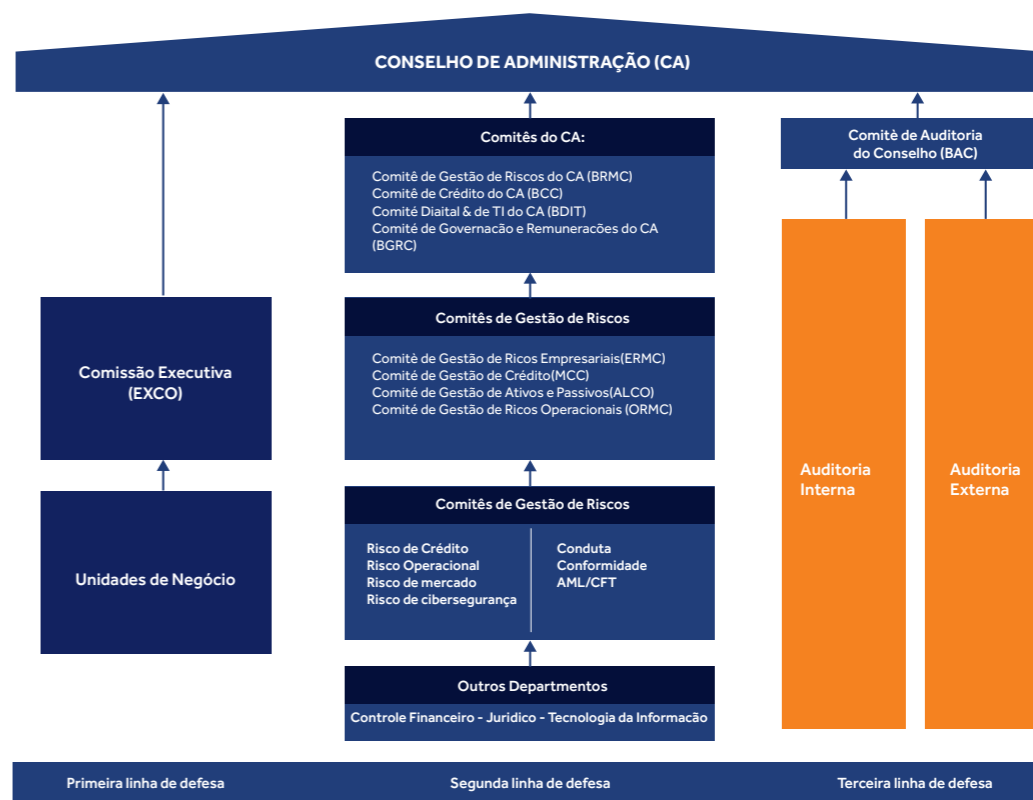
CONSELHO DE ADMINISTRAÇÃO (CA)

Comissão Executiva (EXCO)

Unidades de Negócio

Comitês do CA:

Comitê de Gestão de Riscos do CA (BRMC)
Comitê de Crédito do CA (BCC)
Comité Diaital & de TI do CA (BDIT)
Comitê de Governacão e Remunerações do CA (BGRC)

Comitês de Gestão de Riscos

Comitê de Gestão de Ricos Empresariais(ERMC)
Comitê de Gestão de Crédito(MCC)
Comitê de Gestão de Ativos e Passivos(ALCO)
Comitê de Gestão de Ricos Operacionais (ORMC)

Comitês de Gestão de Riscos

Risco de Crédito
Risco Operacional
Risco de mercado
Risco de cibersegurança

Conduta
Conformidade
AML/CFT

Outros Departmentos

Controle Financeiro - Jurídico - Tecnologia da Informação

Comitê de Auditoria do Conselho (BAC)

Auditoria Interna

Auditoria Externa

Primeira linha de defesa

Segunda linha de defesa

Terceira linha de defesa